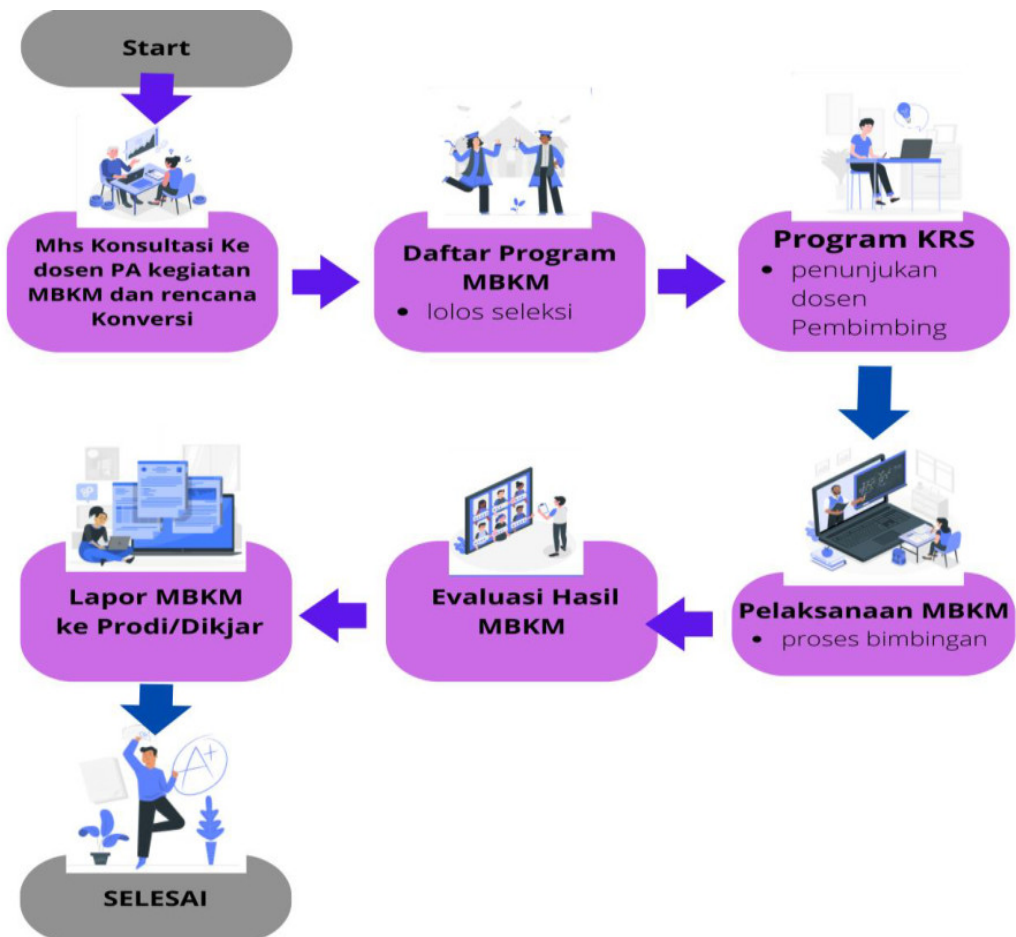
Start

Mhs Konsultasi Ke dosen PA kegiatan MBKM dan rencana Konversi

Daftar Program MBKM
- lolos seleksi

Program KRS
- penunjukan dosen Pembimbing

Pelaksanaan MBKM
- proses bimbingan

Evaluasi Hasil MBKM

Lapor MBKM ke Prodi/Dikjar

A+

SELESAI